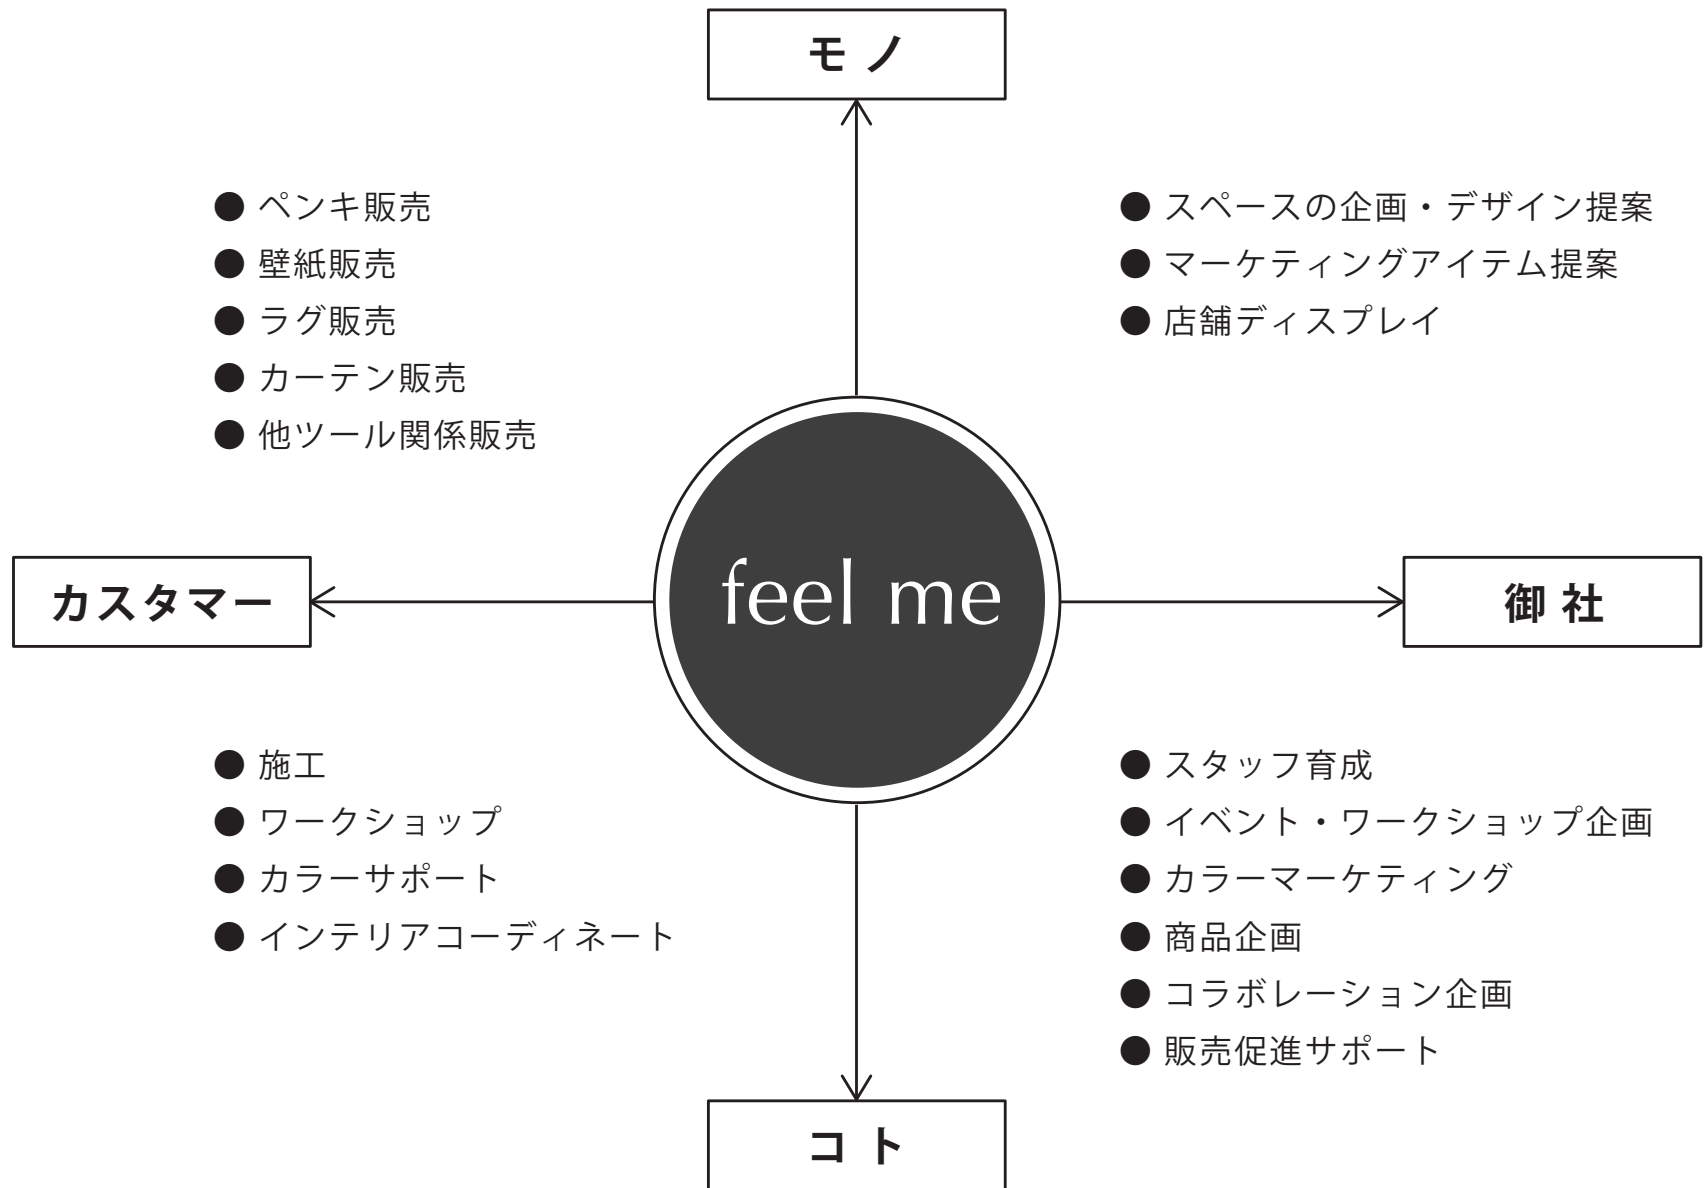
モノ

● ペンキ販売
● 壁紙販売
● ラグ販売
● カーテン販売
● 他ツール関係販売

● スペースの企画・デザイン提案
● マーケティングアイテム提案
● 店舗ディスプレイ

カスタマー

feel me

御社

● 施工
● ワークショップ
● カラーサポート
● インテリアコーディネート

● スタッフ育成
● イベント・ワークショップ企画
● カラーマーケティング
● 商品企画
● コラボレーション企画
● 販売促進サポート

コト